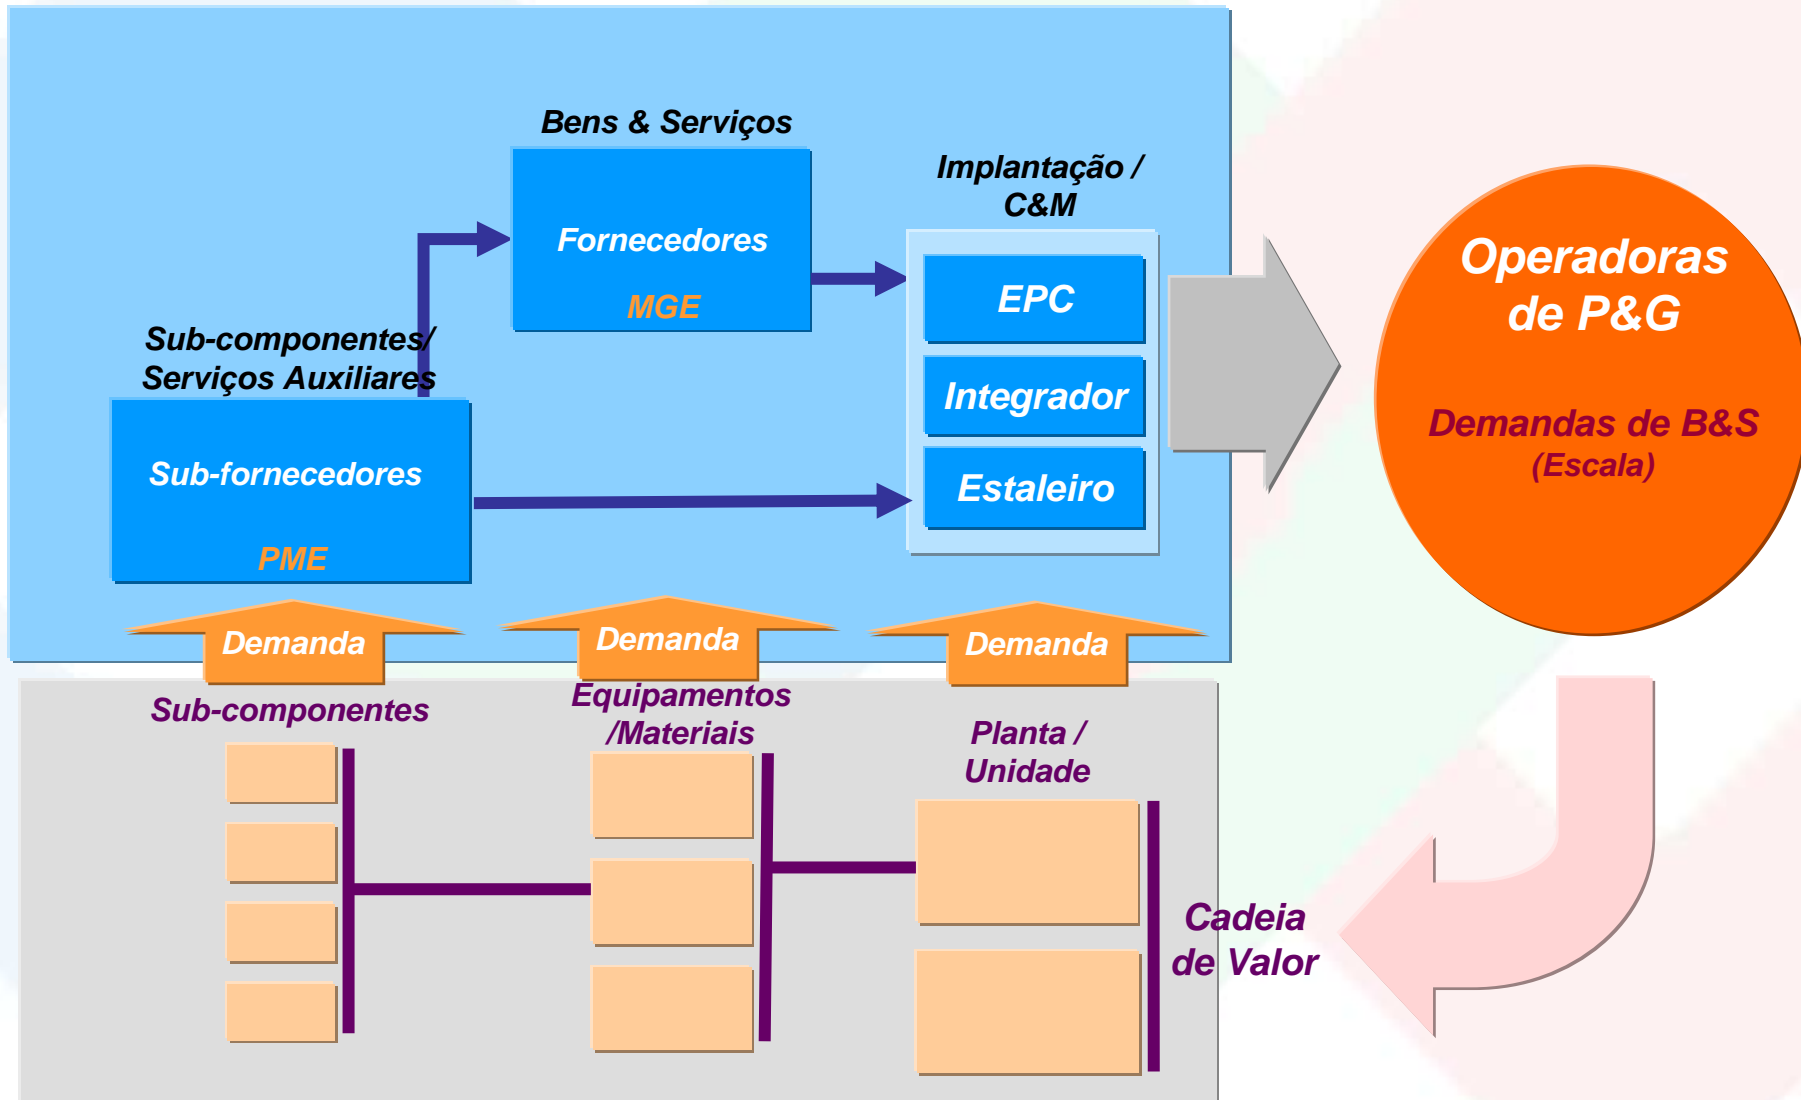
Bens & Serviços

Fornecedores

MGE

Implantação / C&M

EPC

Integrador

Estaleiro

Sub-componentes/ Serviços Auxiliares

Sub-fornecedores

PME

Operadoras de P&G

Demandas de B&S (Escala)

Demanda

Demanda

Demanda

Sub-componentes

Equipamentos /Materiais

Planta / Unidade

Cadeia de Valor